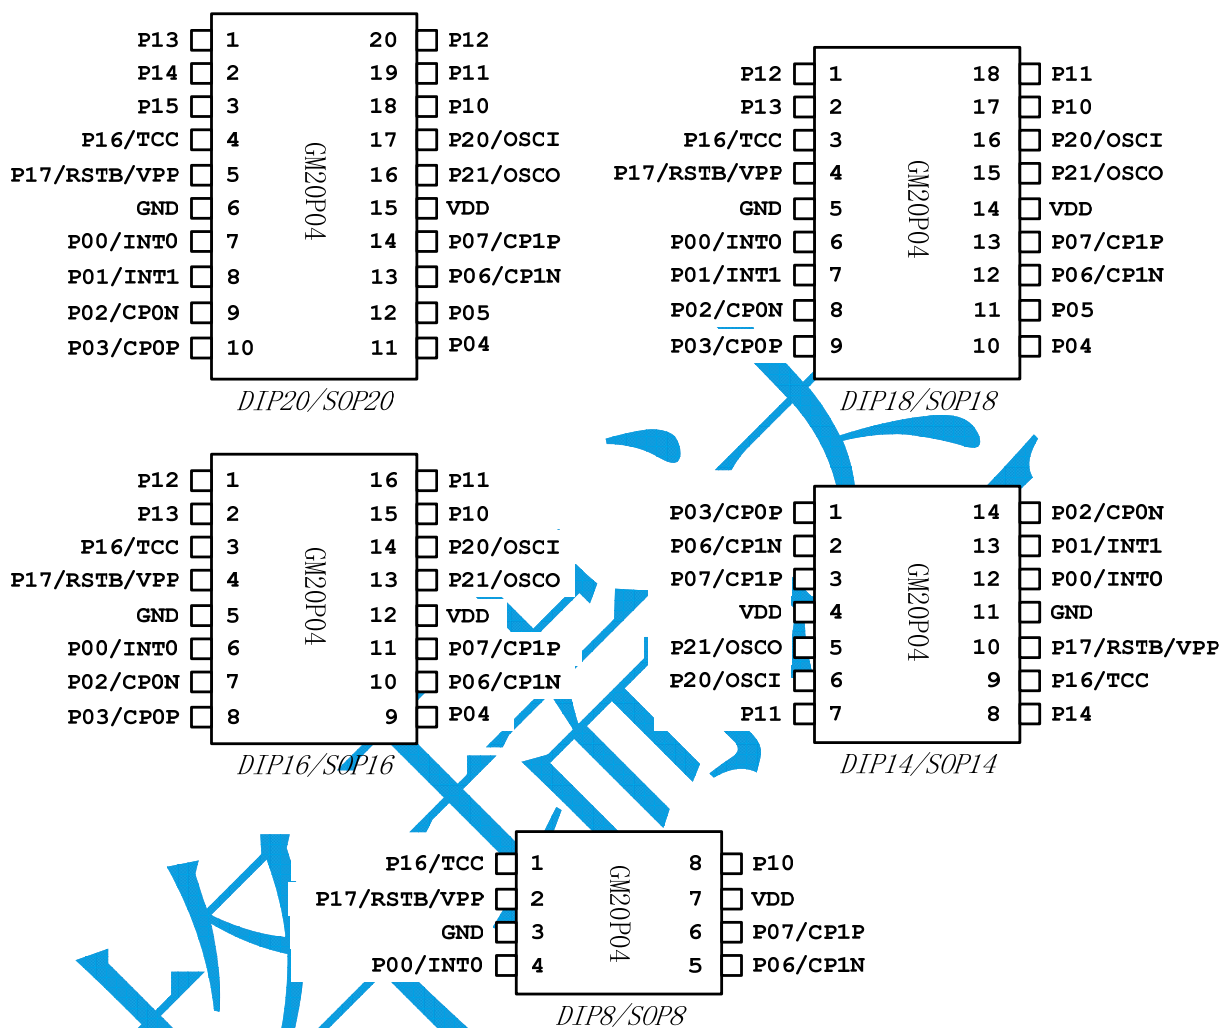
| P13 | 1 | 20 | P12 |
|---|---|---|---|
| P14 | 2 | 19 | P11 |
| P15 | 3 | 18 | P10 |
| P16/TCC | 4 | 17 | P20/OSCI |
| P17/RSTB/VPP | 5 | 16 | P21/OSCO |
| GND | 6 | 15 | VDD |
| P00/INT0 | 7 | 14 | P07/CP1P |
| P01/INT1 | 8 | 13 | P06/CP1N |
| P02/CP0N | 9 | 12 | P05 |
| P03/CP0P | 10 | 11 | P04 |

GM20P04

DIP20/SOP20

| P12 | 1 | 18 | P11 |
|---|---|---|---|
| P13 | 2 | 17 | P10 |
| P16/TCC | 3 | 16 | P20/OSCI |
| P17/RSTB/VPP | 4 | 15 | P21/OSCO |
| GND | 5 | 14 | VDD |
| P00/INT0 | 6 | 13 | P07/CP1P |
| P01/INT1 | 7 | 12 | P06/CP1N |
| P02/CP0N | 8 | 11 | P05 |
| P03/CP0P | 9 | 10 | P04 |

GM20P04

DIP18/SOP18

| P12 | 1 | 16 | P11 |
|---|---|---|---|
| P13 | 2 | 15 | P10 |
| P16/TCC | 3 | 14 | P20/OSCI |
| P17/RSTB/VPP | 4 | 13 | P21/OSCO |
| GND | 5 | 12 | VDD |
| P00/INT0 | 6 | 11 | P07/CP1P |
| P02/CP0N | 7 | 10 | P06/CP1N |
| P03/CP0P | 8 | 9 | P04 |

GM20P04

DIP16/SOP16

| P03/CP0P | 1 | 14 | P02/CP0N |
|---|---|---|---|
| P06/CP1N | 2 | 13 | P01/INT1 |
| P07/CP1P | 3 | 12 | P00/INT0 |
| VDD | 4 | 11 | GND |
| P21/OSCO | 5 | 10 | P17/RSTB/VPP |
| P20/OSCI | 6 | 9 | P16/TCC |
| P11 | 7 | 8 | P14 |

GM20P04

DIP14/SOP14

| P16/TCC | 1 | 8 | P10 |
|---|---|---|---|
| P17/RSTB/VPP | 2 | 7 | VDD |
| GND | 3 | 6 | P07/CP1P |
| P00/INT0 | 4 | 5 | P06/CP1N |

GM20P04

DIP8/SOP8